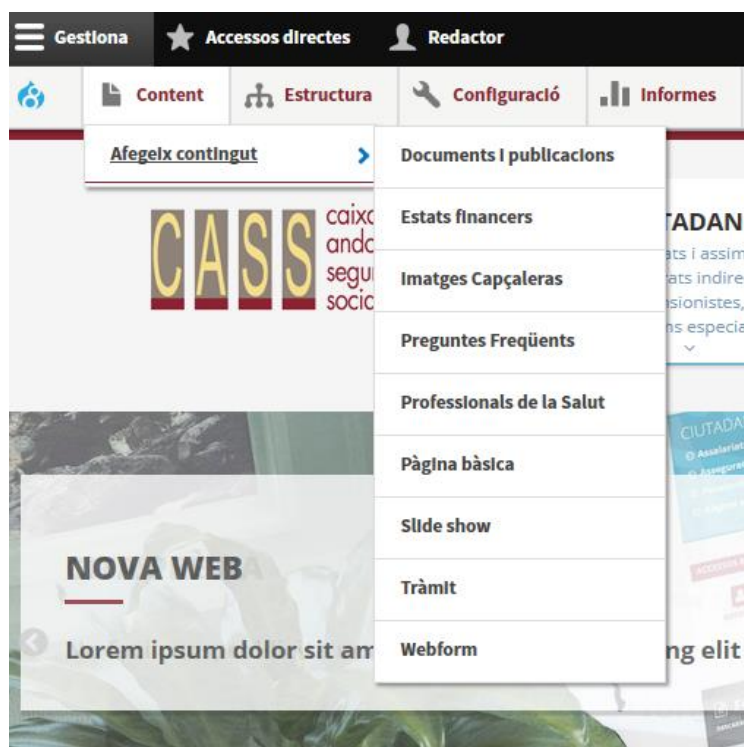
Gestiona Accessos directes Redactor

Content Estructura Configuració Informes

Afegeix contingut

Documents i publicacions

Estats financers

Imatges Capçaleras

Preguntes Freqüents

Professionals de la Salut

Pàgina bàsica

Slide show

Tràmit

Webform

CASS caixa andorrana de seguretat social

TADAN

ts i assim

ats indire

sionistes,

ns especia

CIUTADA

NOVA WEB

Lorem ipsum dolor sit am ng elit